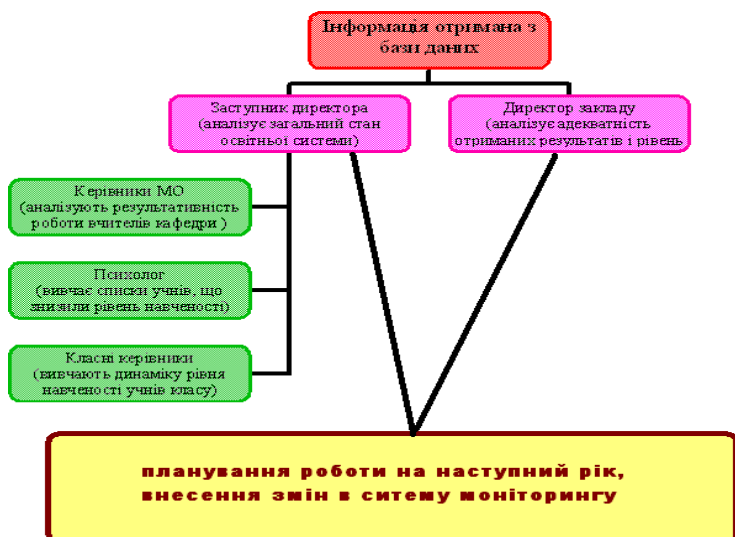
Інформація отримана з бази даних

Заступник директора (аналізує загальний стан освітньої системи)

Директор закладу (аналізує адекватність отриманих результатів і рівень

Керівники МО (аналізують результативність роботи вчителів кафедри )

Психолог (вивчає списки учнів, що знизили рівень навченості)

Класні керівники (вивчають динаміку рівня навченості учнів класу)

планування роботи на наступний рік, внесення змін в ситему моніторингу